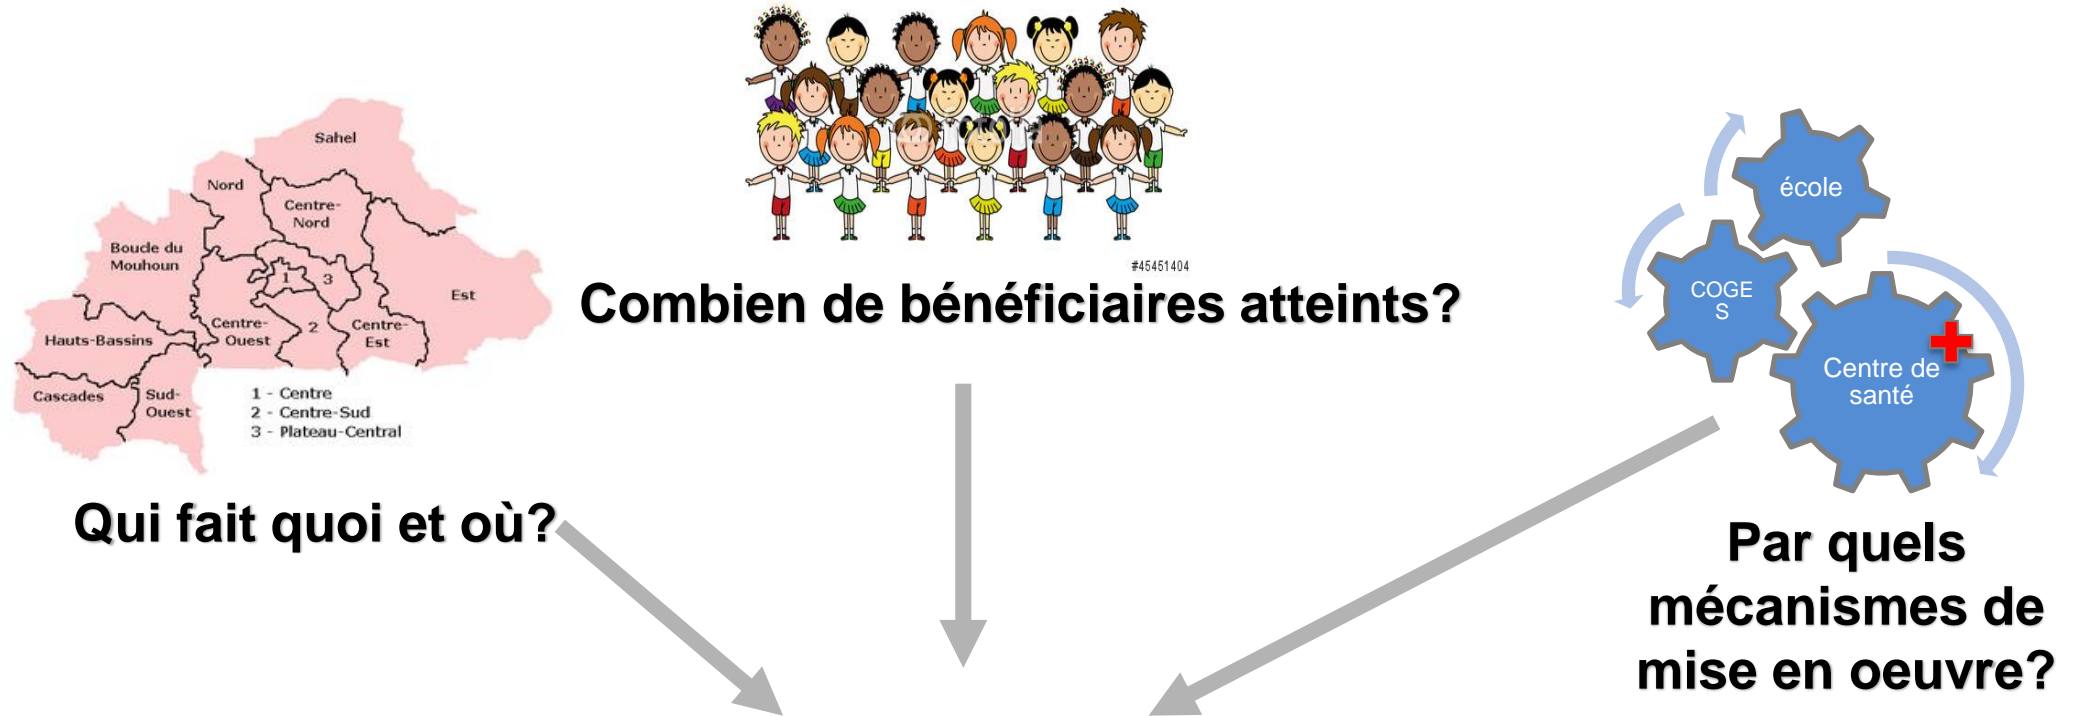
Sahel
Nord
Centre-Nord
Boucle du Mouhoun
1
3
Est
Hauts-Bassins
Centre-Ouest
2
Centre-Est
Cascades
Sud-Ouest
1 - Centre
2 - Centre-Sud
3 - Plateau-Central

Qui fait quoi et où?

#45451404

Combien de bénéficiaires atteints?

école
COGES
Centre de santé

Par quels mécanismes de mise en oeuvre?